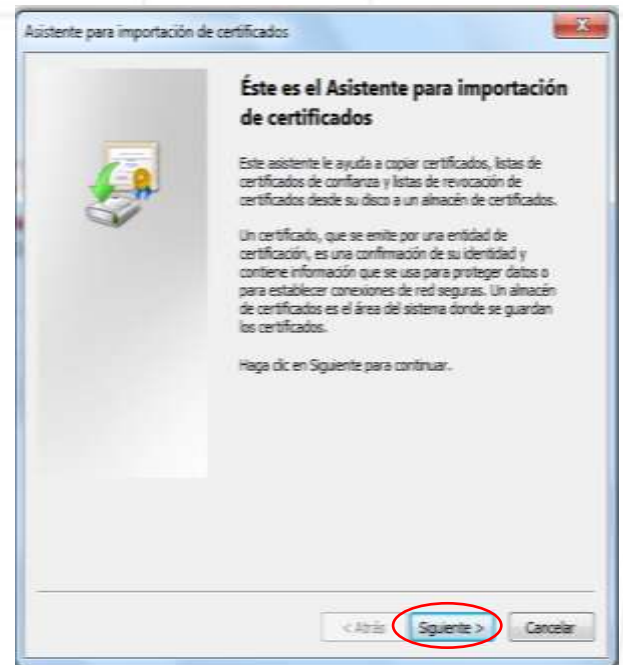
Asistente para importación de certificados

Éste es el Asistente para importación de certificados

Este asistente le ayuda a copiar certificados, listas de certificados de confianza y listas de revocación de certificados desde su disco a un almacén de certificados.

Un certificado, que se emite por una entidad de certificación, es una confirmación de su identidad y contiene información que se usa para proteger datos o para establecer conexiones de red seguras. Un almacén de certificados es el área del sistema donde se guardan los certificados.

Haga clic en Siguiente para continuar.

< Atrás

Siguiente >

Cancelar